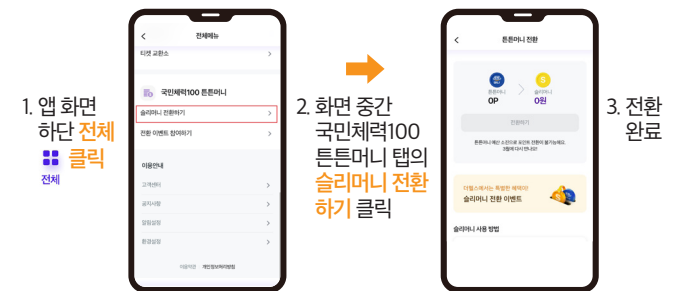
1. 앱 화면 하단 전체 클릭

전체

전체메뉴

티켓 교환소

국민체력100 튼튼머니

슬리머니 전환하기

전환 이벤트 참여하기

이용안내

고객센터

공지사항

알림설정

환경설정

이용약관 개인정보처리방침

2. 화면 중간 국민체력100 튼튼머니 탭의 슬리머니 전환하기 클릭

튼튼머니 전환

튼튼머니 0P

슬리머니 0원

전환하기

튼튼머니 해당 소진으로 오전에 전환이 불가능해요. 3월에 다시 만나요!

더탐스에게는 특별한 혜택이!
슬리머니 전환 이벤트

슬리머니 사용 방법

3. 전환 완료